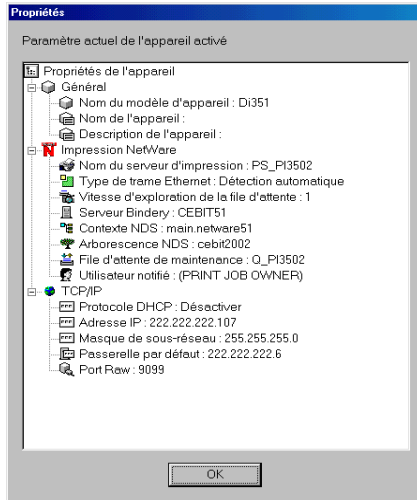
Propriétés

Paramètre actuel de l'appareil activé

Propriétés de l'appareil
Général
Nom du modèle d'appareil : Di351
Nom de l'appareil :
Description de l'appareil :
Impression NetWare
Nom du serveur d'impression : PS_PI3502
Type de trame Ethernet : Détection automatique
Vitesse d'exploration de la file d'attente : 1
Serveur Bindery : CEBIT51
Contexte NDS : main.netware51
Arborescence NDS : cebit2002
File d'attente de maintenance : Q_PI3502
Utilisateur notifié : (PRINT JOB OWNER)
TCP/IP
Protocole DHCP : Désactiver
Adresse IP : 222.222.222.107
Masque de sous-réseau : 255.255.255.0
Passerelle par défaut : 222.222.222.6
Port Raw : 9099

OK